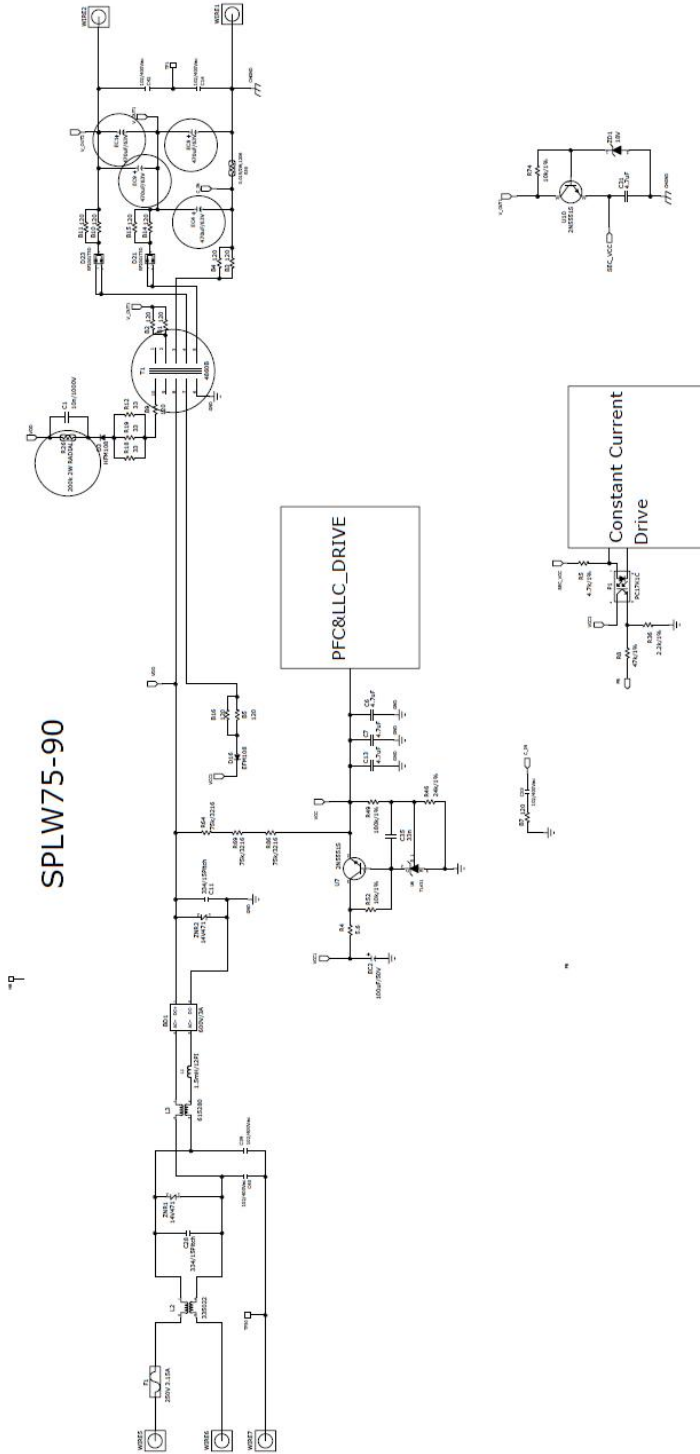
SPLW75-90

PFC&LLC_DRIVE

Constant Current Drive

F1
250V 3.15A

L2
335022

C21
334/15Pitch

ZNR1
14V471

L3
615280

BD1
600V/3A

L1
1.5mH/12R

ZNR2
14V471

C11
334/15Pitch

R64
75k/3216

R89
75k/3216

R86
75k/3216

R4
5.6

EC1
100uF/50V

U7
2N5551S

R52
10k/1%

R49
100k/1%

C35
33n

R48
24k/1%

C13
4.7uF

C7
4.7uF

C6
4.7uF

D16
EFM108

B16
20

B5
120

R26
200k 2W RADIAL

C1
10n/1000V

D3
HFM108

R9
200

R10
33

R19
33

R18
33

T1

R2
120

R1
120

D20

D21

R11
120

R10
120

R15
120

R14
120

R6
120

R3
120

EC13

EC9
470uF/63V

EC8
470uF/63V

EC6
470uF/63V

R74
10k/1%

U10
2N5551S

ZD1
18V

C31
4.7uF

SEC_VCC

R5
4.7k/1%

P1
PC17K1C

R8
47k/1%

R36
2.2k/1%

R7

C24

WIRE1

WIRE2

WIRE5

WIRE6

WIRE7

V_OUT

VCC

GND